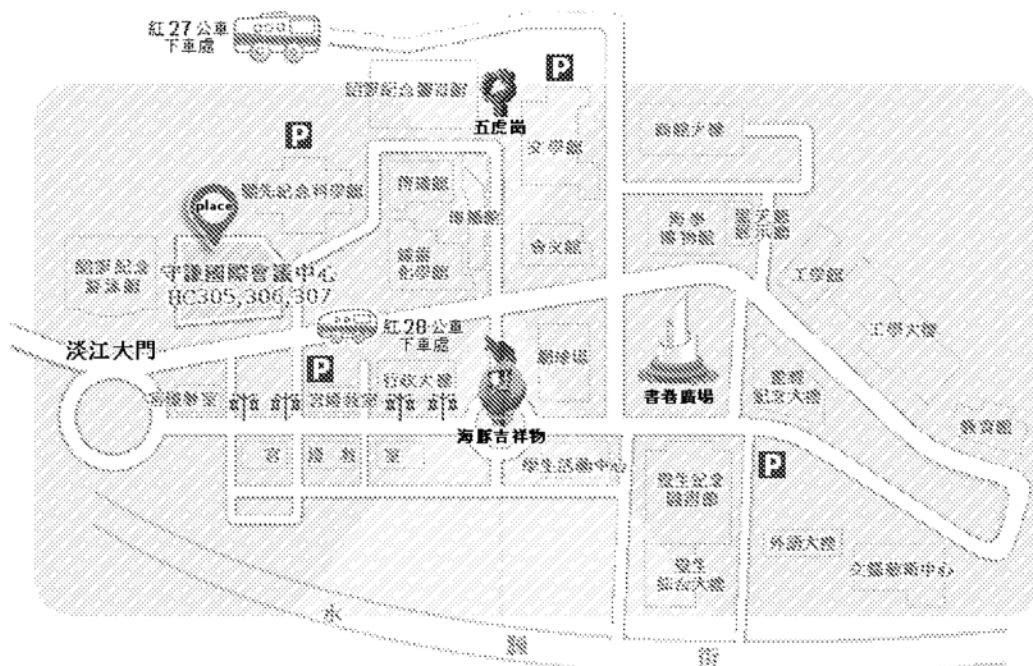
紅27公車
下車處

P

五虎崗

P

文學館

覺生紀念圖書館

place

守謙國際會議中心
HC305,306,307

紅28公車
下車處

淡江大門

P

行政大樓

海豚吉祥物

書卷廣場

學生活動中心

P

工學館

工學大樓

外語大樓

水

源

街

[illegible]